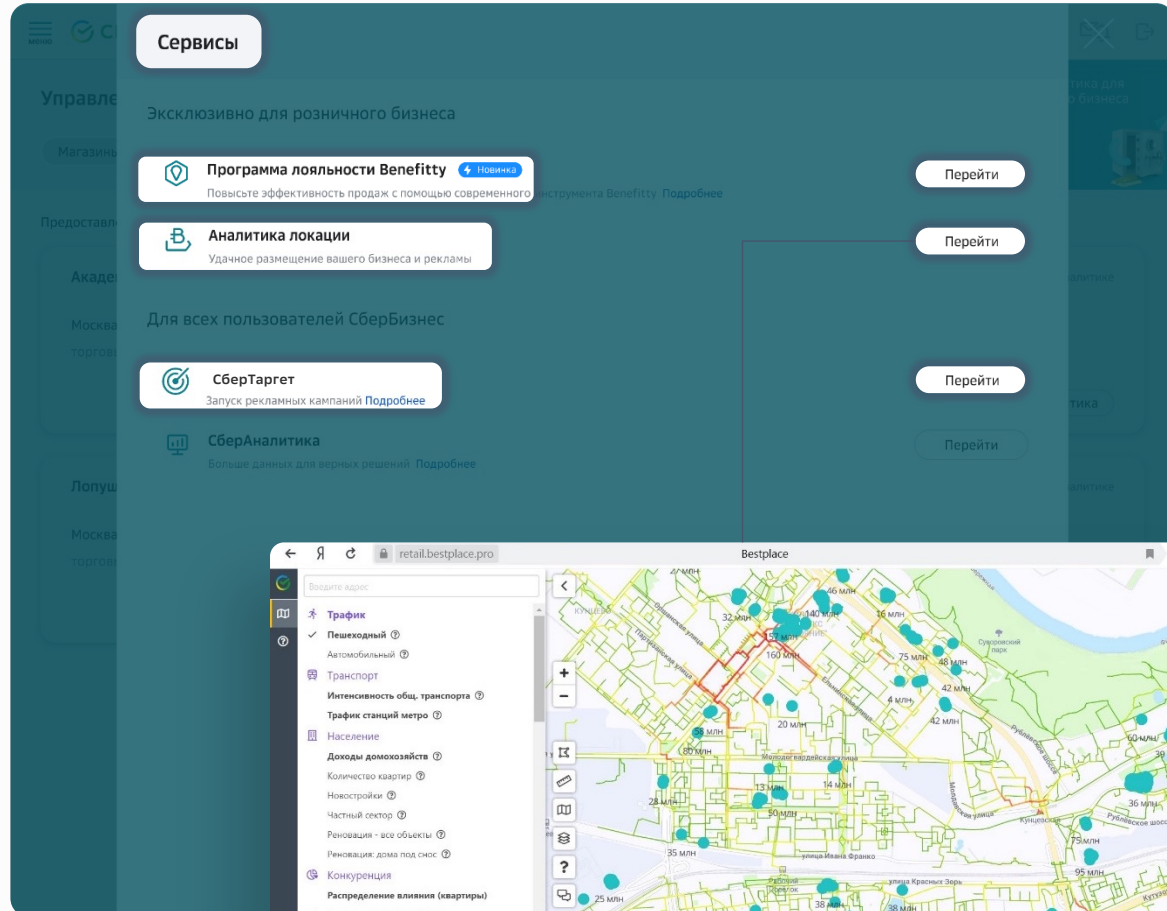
Сервисы

Эксклюзивно для розничного бизнеса

Программа лояльности Benefitty Новинка
Повысьте эффективность продаж с помощью современного инструмента Benefitty Подробнее
Перейти

Аналитика локации
Удачное размещение вашего бизнеса и рекламы
Перейти

Для всех пользователей СберБизнес

СберТаргет
Запуск рекламных кампаний Подробнее
Перейти

СберАналитика
Больше данных для верных решений Подробнее
Перейти

Я retail.bestplace.pro Bestplace

Введите адрес

Трафик
Пешеходный
Автомобильный
Транспорт
Интенсивность общ. транспорта
Трафик станций метро
Население
Доходы домохозяйств
Количество квартир
Новостройки
Частный сектор
Реновация - все объекты
Реновация: дома под снос
Конкуренция
Распределение влияния (квартиры)

46 млн
140 млн
16 млн
57 млн
160 млн
75 млн
48 млн
42 млн
42 млн
20 млн
38 млн
80 млн
60 млн
13 млн
14 млн
28 млн
50 млн
36 млн
35 млн
95 млн
25 млн
38 млн
Суворовский парк
Кунцевская
улица Ивана Франко
улица Красных Зорь
Молодогвардейская улица